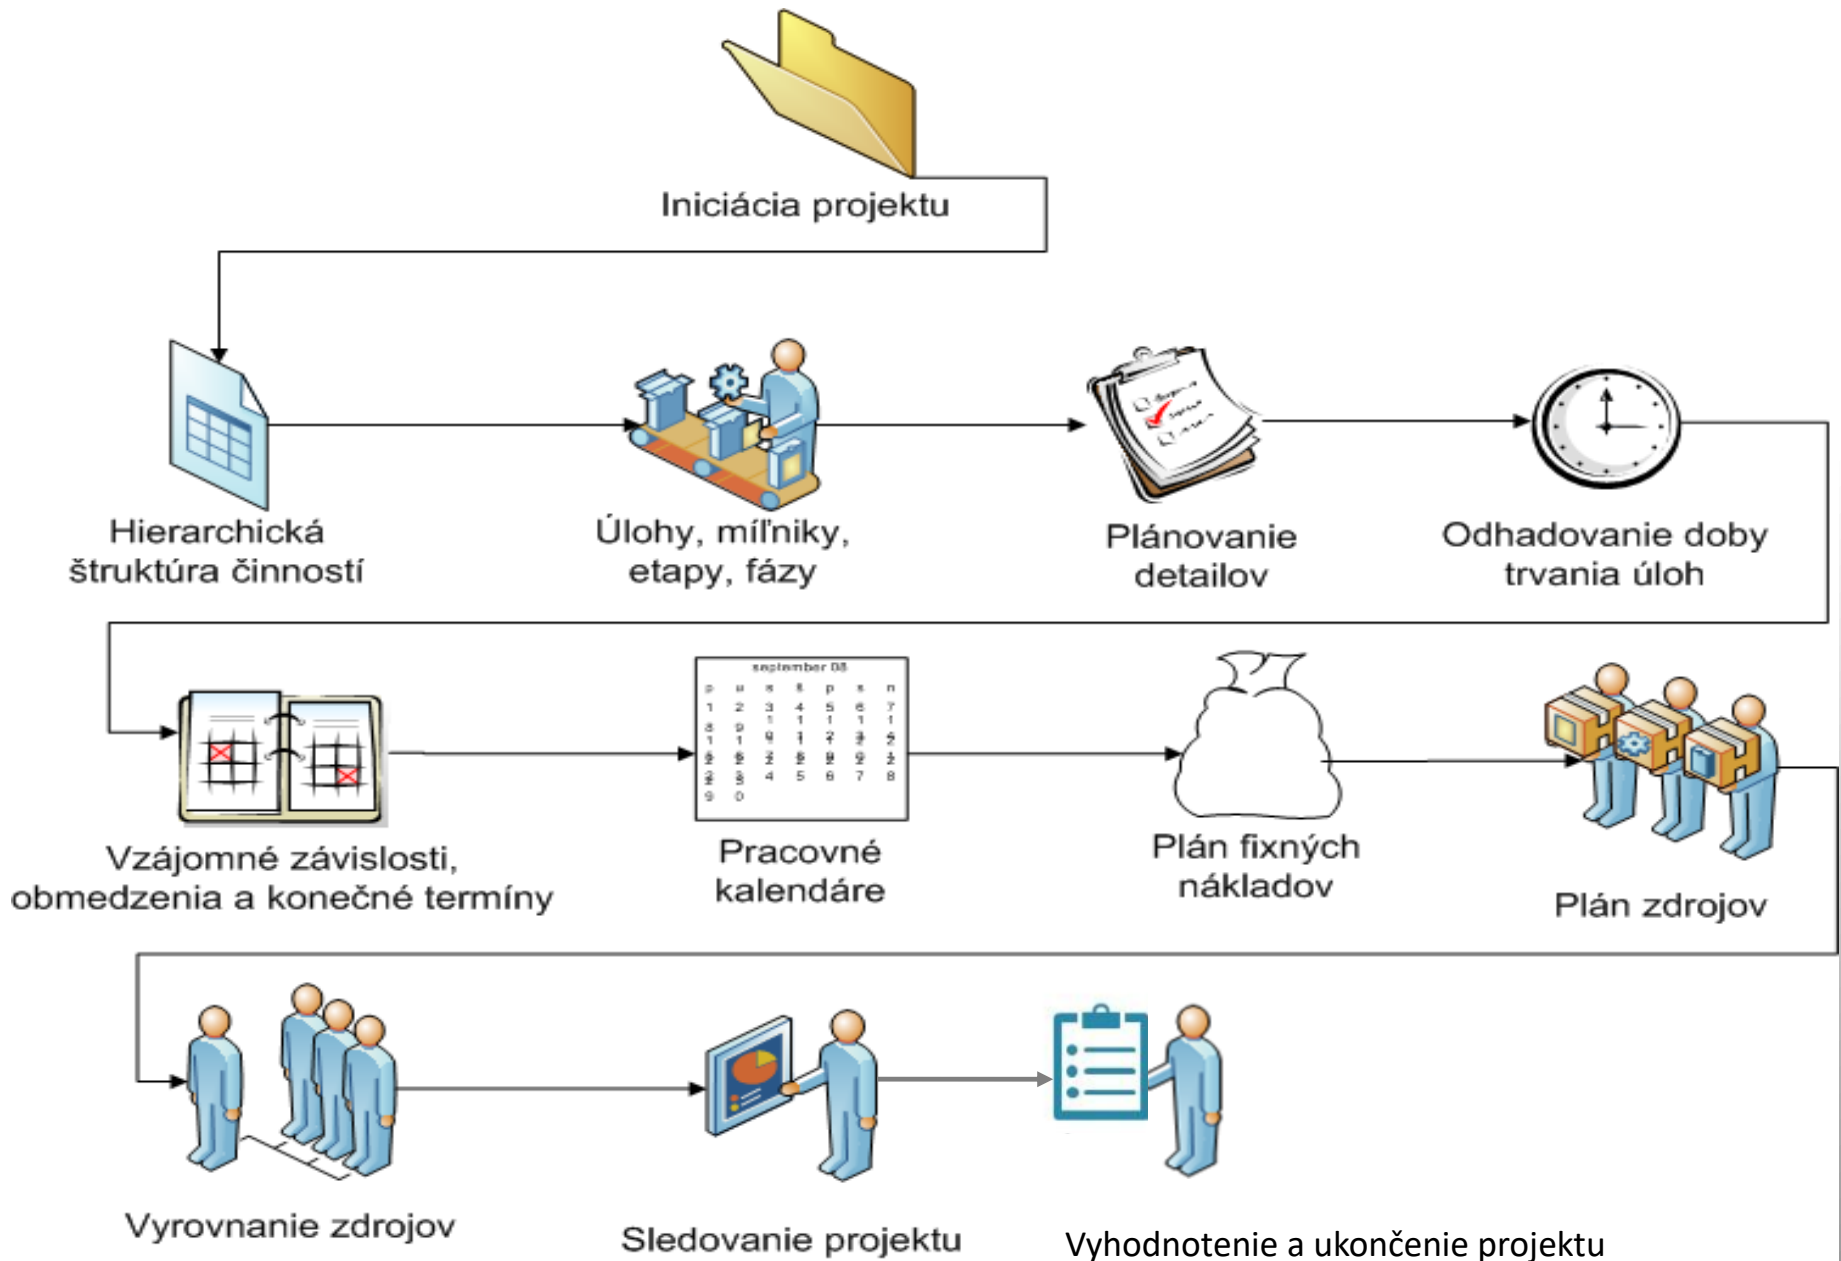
Iniciácia projektu

Hierarchická štruktúra činností

Úlohy, míľniky, etapy, fázy

Plánovanie detailov

Odhadovanie doby trvania úloh

Vzájomné závislosti, obmedzenia a konečné termíny

september 08

Pracovné kalendáre

Plán fixných nákladov

Plán zdrojov

Vyrovnanie zdrojov

Sledovanie projektu

Vyhodnotenie a ukončenie projektu